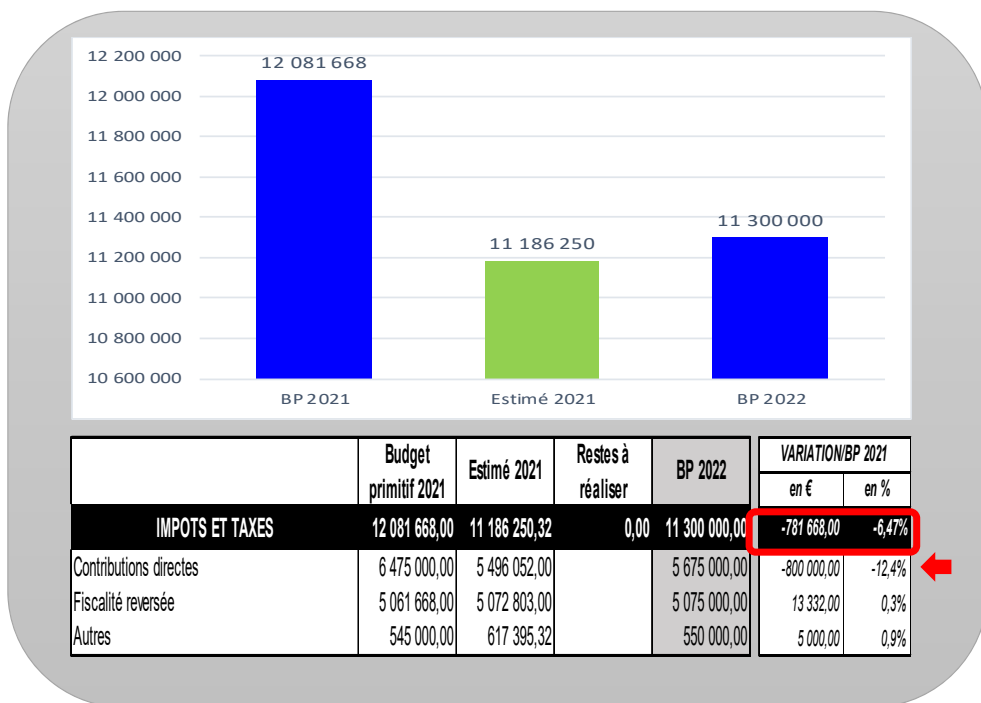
12 200 000
12 000 000
11 800 000
11 600 000
11 400 000
11 200 000
11 000 000
10 800 000
10 600 000

12 081 668
11 186 250
11 300 000

BP 2021
Estimé 2021
BP 2022

| | Budget primitif 2021 | Estimé 2021 | Restes à réaliser | BP 2022 | VARIATION/BP 2021 en € | VARIATION/BP 2021 en % |
|---|---|---|---|---|---|---|
| IMPOTS ET TAXES | 12 081 668,00 | 11 186 250,32 | 0,00 | 11 300 000,00 | -781 668,00 | -6,47% |
| Contributions directes | 6 475 000,00 | 5 496 052,00 | | 5 675 000,00 | -800 000,00 | -12,4% |
| Fiscalité reversée | 5 061 668,00 | 5 072 803,00 | | 5 075 000,00 | 13 332,00 | 0,3% |
| Autres | 545 000,00 | 617 395,32 | | 550 000,00 | 5 000,00 | 0,9% |